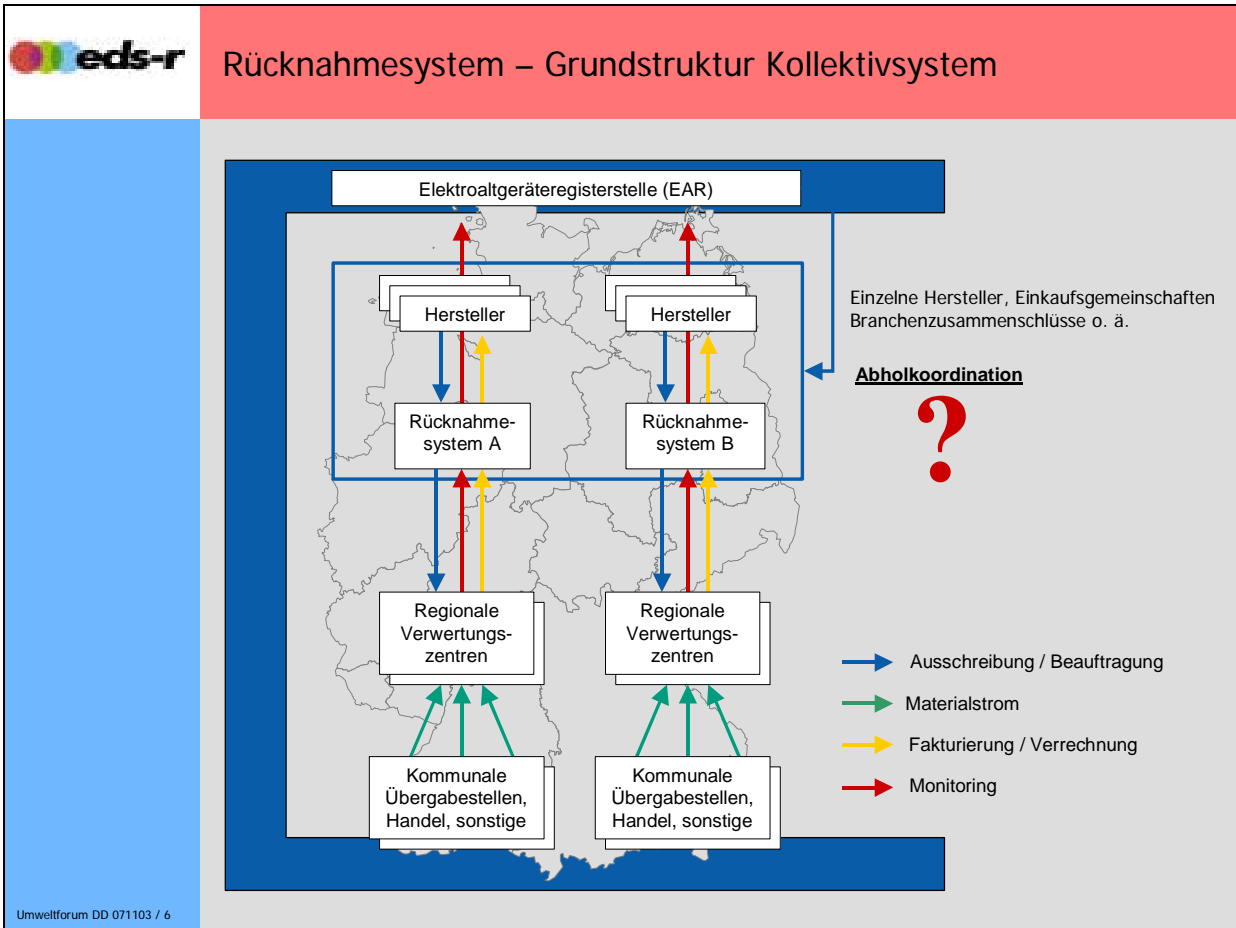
eds-r

Rücknahmesystem – Grundstruktur Kollektivsystem

Elektroaltgeräteregisterstelle (EAR)

Hersteller

Hersteller

Einzelne Hersteller, Einkaufsgemeinschaften Branchenzusammenschlüsse o. ä.

Abholkoordination

?

Rücknahmesystem A

Rücknahmesystem B

Regionale Verwertungszentren

Regionale Verwertungszentren

Ausschreibung / Beauftragung

Materialstrom

Fakturierung / Verrechnung

Monitoring

Kommunale Übergabestellen, Handel, sonstige

Kommunale Übergabestellen, Handel, sonstige

Umweltforum DD 071103 / 6